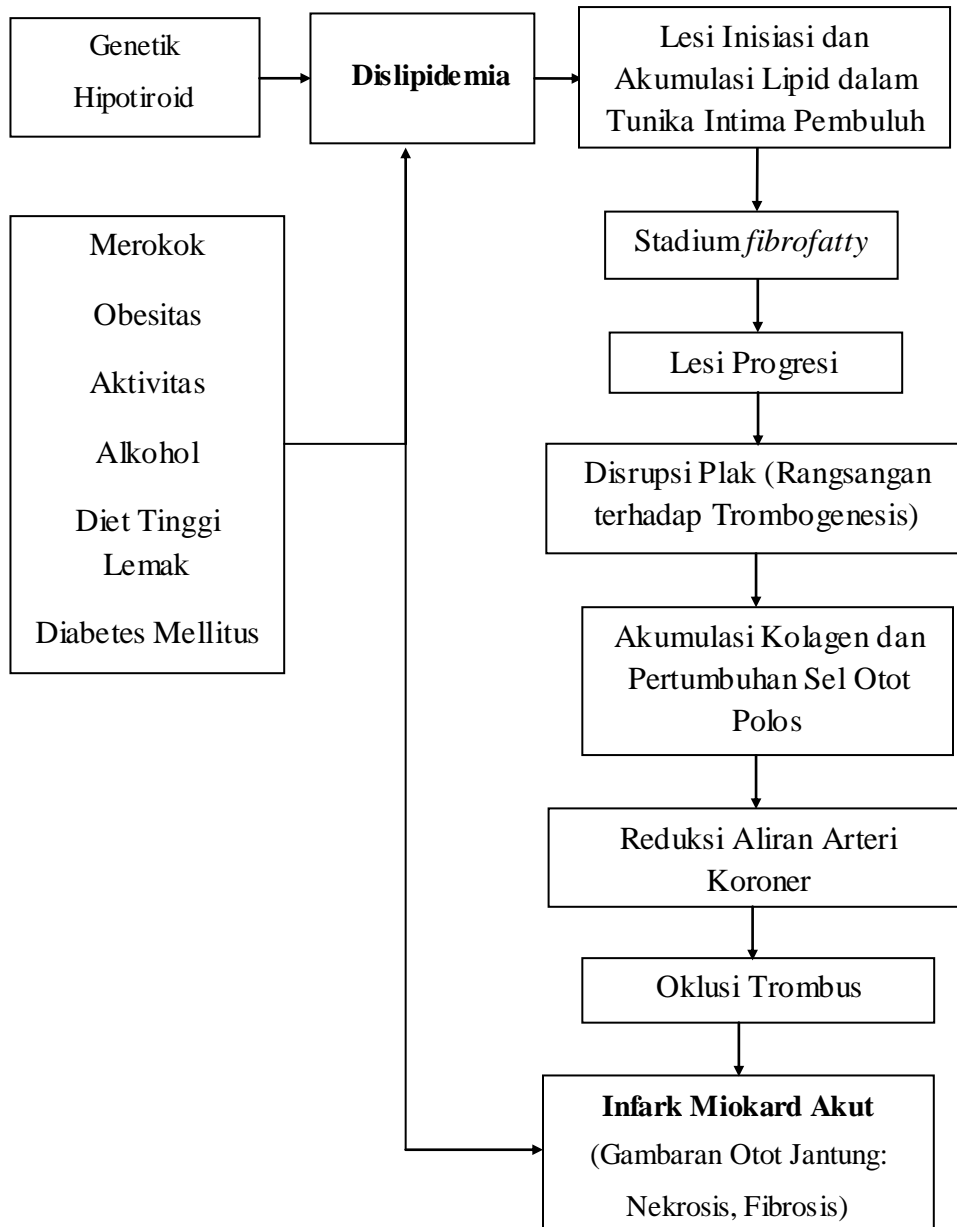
Genetik
Hipotiroid

**Dislipidemia**

Lesi Inisiasi dan Akumulasi Lipid dalam Tunika Intima Pembuluh

Merokok

Obesitas

Aktivitas

Alkohol

Diet Tinggi Lemak

Diabetes Mellitus

Stadium *fibrofatty*

Lesi Progresi

Disrupsi Plak (Rangsangan terhadap Trombogenesis)

Akumulasi Kolagen dan Pertumbuhan Sel Otot Polos

Reduksi Aliran Arteri Koroner

Oklusi Trombus

**Infark Miokard Akut**
(Gambaran Otot Jantung: Nekrosis, Fibrosis)